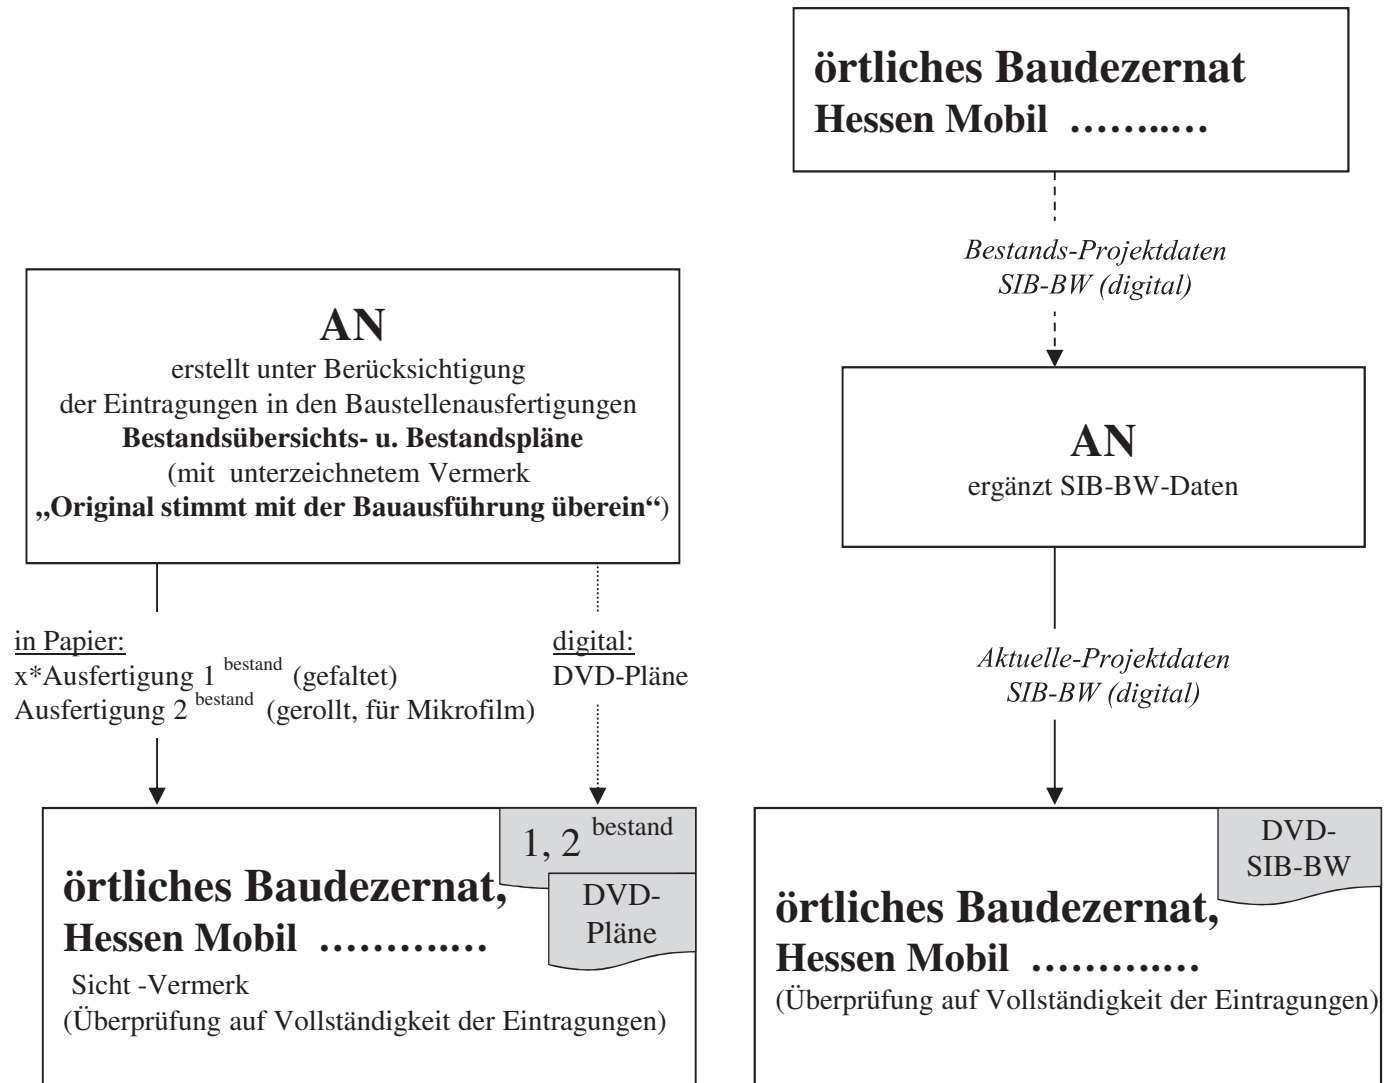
**AN**
erstellt unter Berücksichtigung der Eintragungen in den Baustellenausfertigungen
**Bestandsübersichts- u. Bestandspläne**
(mit unterzeichnetem Vermerk
**„Original stimmt mit der Bauausführung überein“**)

in Papier:
x*Ausfertigung 1 $^{bestand}$ (gefaltet)
Ausfertigung 2 $^{bestand}$ (gerollt, für Mikrofilm)

digital:
DVD-Pläne

1, 2 $^{bestand}$

DVD-Pläne

**örtliches Baudezernat,**
**Hessen Mobil …………**
Sicht -Vermerk
(Überprüfung auf Vollständigkeit der Eintragungen)

**örtliches Baudezernat**
**Hessen Mobil ……..…**

*Bestands-Projektdaten SIB-BW (digital)*

**AN**
ergänzt SIB-BW-Daten

*Aktuelle-Projektdaten SIB-BW (digital)*

DVD-SIB-BW

**örtliches Baudezernat,**
**Hessen Mobil …………**
(Überprüfung auf Vollständigkeit der Eintragungen)